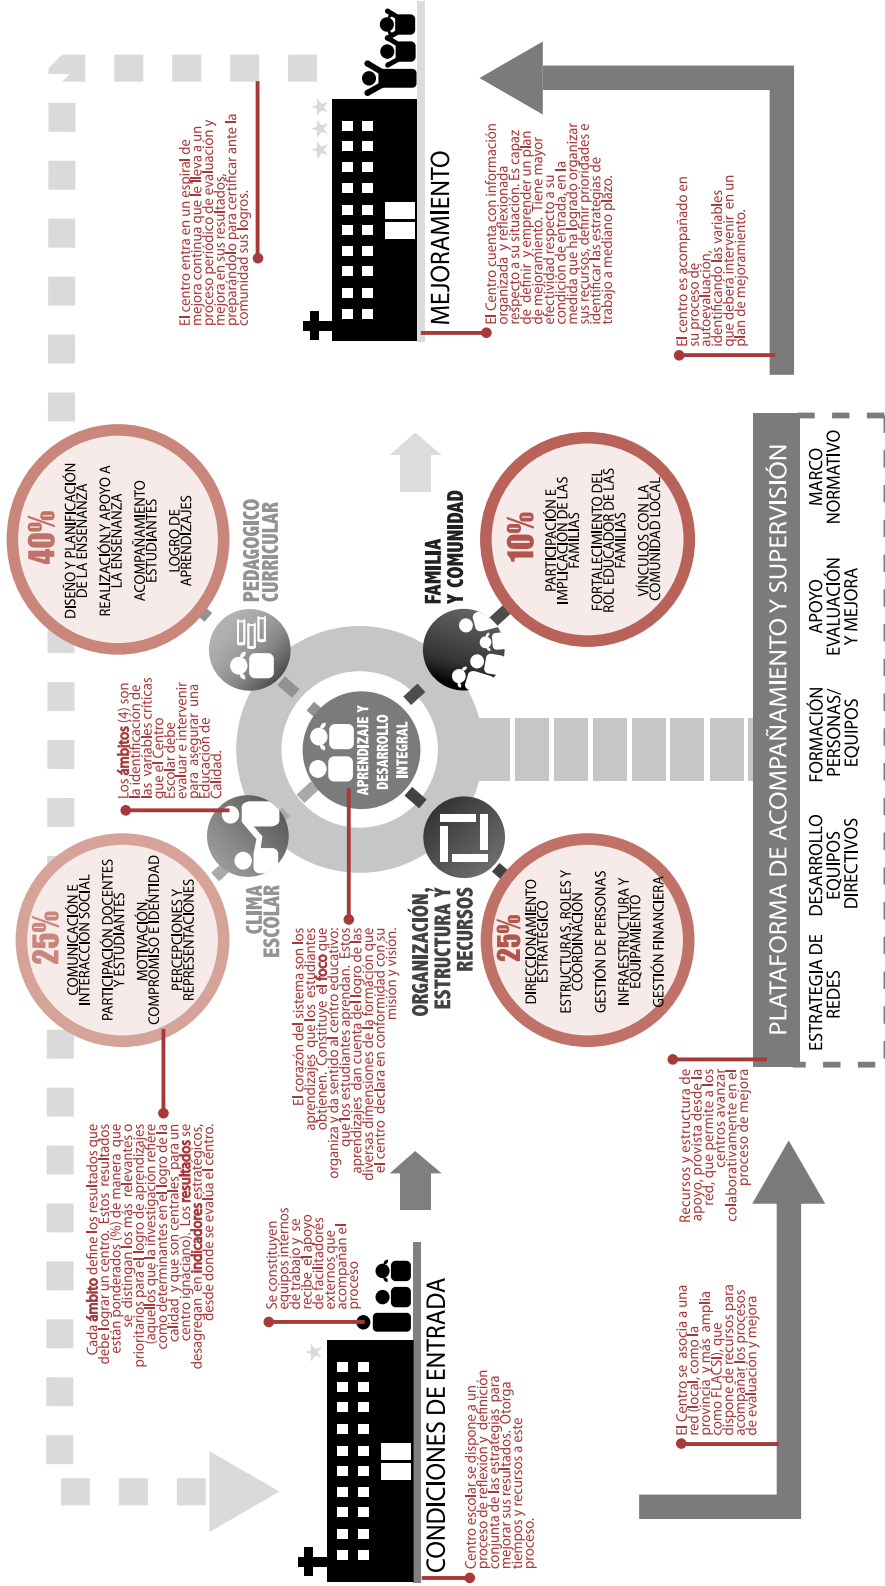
MEJORAMIENTO

El centro entra en un espiral de mejora continua que le lleva a un proceso periódico de evaluación y mejora en sus resultados, preparándolo para certificar ante la comunidad sus logros.

El Centro cuenta con información organizada y reflexionada respecto a su situación. Es capaz de definir y emprender un plan de mejoramiento. Tiene mayor efectividad respecto a su condición de entrada, en la medida que ha logrado organizar sus recursos, definir prioridades e identificar las estrategias de trabajo a mediano plazo.

El centro es acompañado en su proceso de autoevaluación, identificando las variables que deberá intervenir en un plan de mejoramiento.

40%
DISEÑO Y PLANIFICACIÓN DE LA ENSEÑANZA
REALIZACIÓN Y APOYO A LA ENSEÑANZA
ACOMPAÑAMIENTO ESTUDIANTES
LOGRO DE APRENDIZAJES

PEDAGOGICO CURRICULAR

FAMILIA Y COMUNIDAD

10%
PARTICIPACIÓN E IMPLICACIÓN DE LAS FAMILIAS
FORTALECIMIENTO DEL ROL EDUCADOR DE LAS FAMILIAS
VÍNCULOS CON LA COMUNIDAD LOCAL

Los ámbitos (4) son la identificación de las variables críticas que el Centro Escolar debe evaluar e intervenir para asegurar una educación de calidad.

APRENDIZAJE Y DESARROLLO INTEGRAL

CLIMA ESCOLAR

25%
COMUNICACIÓN E INTERACCIÓN SOCIAL
PARTICIPACIÓN DOCENTES Y ESTUDIANTES
MOTIVACIÓN, COMPROMISO E IDENTIDAD
PERCEPCIONES Y REPRESENTACIONES

ORGANIZACIÓN, ESTRUCTURA Y RECURSOS

25%
DIRECCIONAMIENTO ESTRATÉGICO
ESTRUCTURAS, ROLES Y COORDINACIÓN
GESTIÓN DE PERSONAS
INFRAESTRUCTURA Y EQUIPAMIENTO
GESTIÓN FINANCIERA

PLATAFORMA DE ACOMPAÑAMIENTO Y SUPERVISIÓN
ESTRATEGIA DE REDES
DESARROLLO EQUIPOS DIRECTIVOS
FORMACIÓN PERSONAS/ EQUIPOS
APOYO EVALUACIÓN Y MEJORA
MARCO NORMATIVO

El corazón del sistema son los aprendizajes que los estudiantes obtienen. Constituye el foco que organiza y da sentido al centro educativo: que los estudiantes aprendan. Estos aprendizajes dan cuenta del logro de las diversas dimensiones de la formación con su el centro declara en conformidad con su misión y visión.

Cada ámbito define los resultados que debe lograr un centro. Estos resultados están ponderados (%) de manera que se distinguen los más relevantes o prioritarios para el logro de aprendizajes (aquellos que la investigación refiere como determinantes en el logro de la calidad y que son centrales para un centro ignaciano). Los resultados se desagregan en indicadores estratégicos, desde donde se evalúa el centro.

Recursos y estructura de apoyo, provista desde la red, que permite a los centros avanzar colaborativamente en el proceso de mejora

Se constituyen equipos internos de trabajo y se recibe el apoyo de facilitadores externos que acompañan el proceso

CONDICIONES DE ENTRADA

Centro escolar se dispone a un proceso de reflexión y definición conjunta de las estrategias para mejorar sus resultados. Otorga tiempos y recursos a este proceso.

El Centro se asocia a una red (local, como la provincia, y más amplia como FLACSI), que dispone de recursos para acompañar los procesos de evaluación y mejora